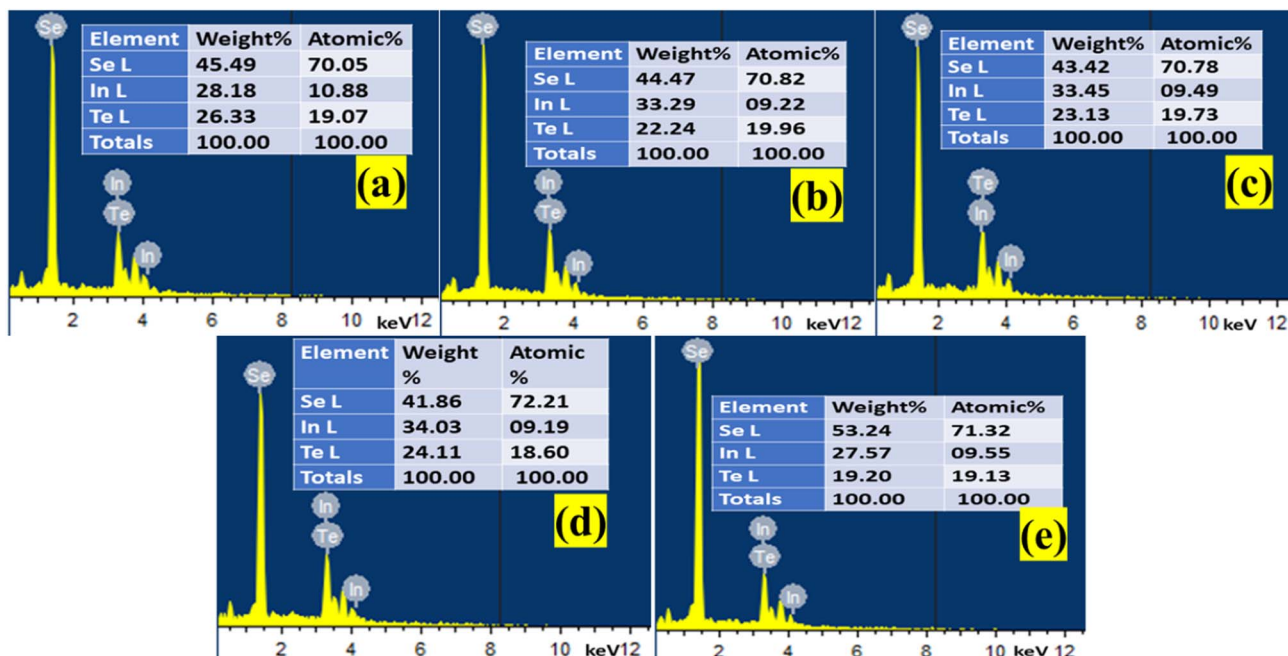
Se

| Element | Weight% | Atomic% |
|---|---|---|
| Se L | 45.49 | 70.05 |
| In L | 28.18 | 10.88 |
| Te L | 26.33 | 19.07 |
| Totals | 100.00 | 100.00 |

(a)

In
Te
In

2 4 6 8 10 keV 12

Se

| Element | Weight% | Atomic% |
|---|---|---|
| Se L | 44.47 | 70.82 |
| In L | 33.29 | 09.22 |
| Te L | 22.24 | 19.96 |
| Totals | 100.00 | 100.00 |

(b)

In
Te
In

2 4 6 8 10 keV 12

Se

| Element | Weight% | Atomic% |
|---|---|---|
| Se L | 43.42 | 70.78 |
| In L | 33.45 | 09.49 |
| Te L | 23.13 | 19.73 |
| Totals | 100.00 | 100.00 |

(c)

Te
In
In

2 4 6 8 10 keV 12

Se

| Element | Weight % | Atomic % |
|---|---|---|
| Se L | 41.86 | 72.21 |
| In L | 34.03 | 09.19 |
| Te L | 24.11 | 18.60 |
| Totals | 100.00 | 100.00 |

(d)

In
Te
In

2 4 6 8 10 keV 12

Se

| Element | Weight% | Atomic% |
|---|---|---|
| Se L | 53.24 | 71.32 |
| In L | 27.57 | 09.55 |
| Te L | 19.20 | 19.13 |
| Totals | 100.00 | 100.00 |

(e)

In
Te
In

2 4 6 8 10 keV 12